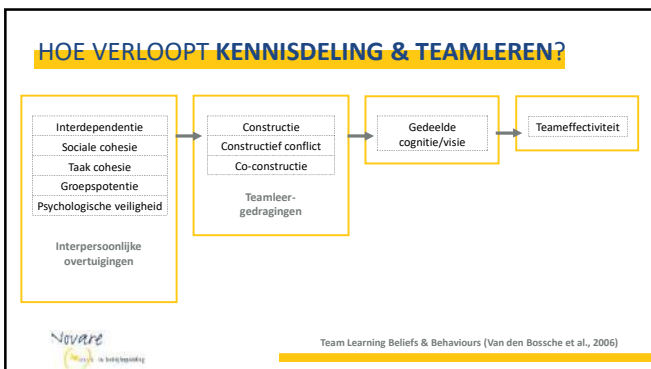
HOE VERLOOPT **KENNISDELING & TEAMLEREN**?

Interdependentie
Sociale cohesie
Taak cohesie
Groepspotentie
Psychologische veiligheid

Interpersoonlijke overtuigingen

Constructie
Constructief conflict
Co-constructie

Teamleergedragingen

Gedeelde cognitie/visie

Teameffectiviteit

Novare
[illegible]

Team Learning Beliefs & Behaviours (Van den Bossche et al., 2006)